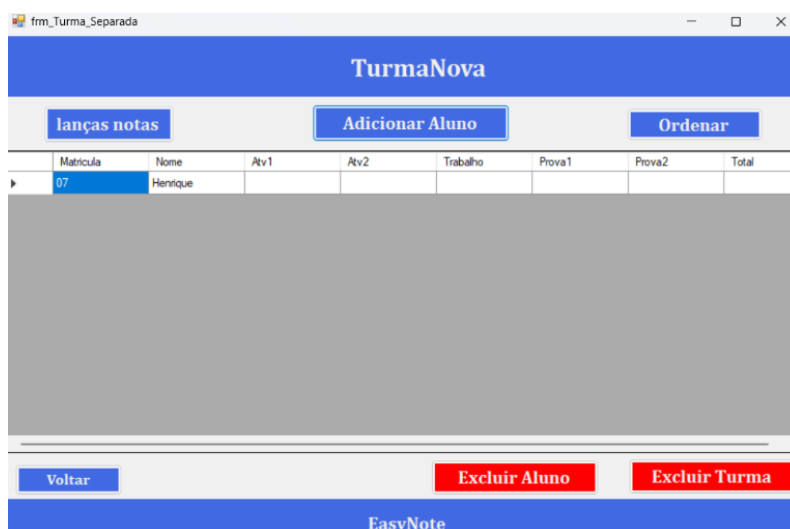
frm_Turma_Separada

TurmaNova

lanças notas

Adicionar Aluno

Ordenar

| Matricula | Nome | Atv1 | Atv2 | Trabalho | Prova1 | Prova2 | Total |
|---|---|---|---|---|---|---|---|
| 07 | Henrique | | | | | | |

Voltar

Excluir Aluno

Excluir Turma

EasyNote